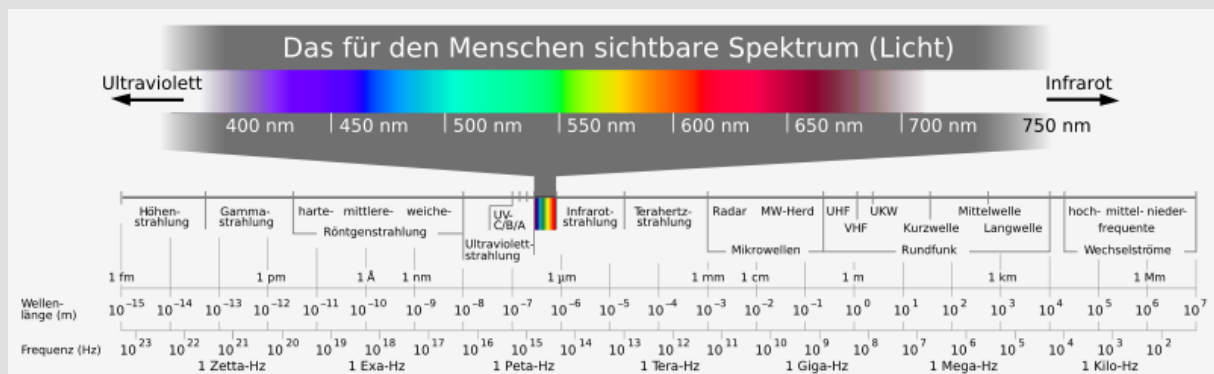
Das für den Menschen sichtbare Spektrum (Licht)

Ultraviolett

Infrarot

400 nm | 450 nm | 500 nm | 550 nm | 600 nm | 650 nm | 700 nm | 750 nm

Höhenstrahlung

Gammastrahlung

harte- mittlere- weiche- Röntgenstrahlung

UV-C/B/A

Ultraviolettstrahlung

Infrarotstrahlung

Terahertzstrahlung

Radar MW-Herd

Mikrowellen

UHF VHF

UKW

Kurzwelle

Mittelwelle

Langwelle

Rundfunk

hoch- mittel- niederfrequente

Wechselströme

1 fm 1 pm 1 Å 1 nm 1 µm 1 mm 1 cm 1 m 1 km 1 Mm

Wellenlänge (m) $10^{-15}$ $10^{-14}$ $10^{-13}$ $10^{-12}$ $10^{-11}$ $10^{-10}$ $10^{-9}$ $10^{-8}$ $10^{-7}$ $10^{-6}$ $10^{-5}$ $10^{-4}$ $10^{-3}$ $10^{-2}$ $10^{-1}$ $10^{0}$ $10^{1}$ $10^{2}$ $10^{3}$ $10^{4}$ $10^{5}$ $10^{6}$ $10^{7}$

Frequenz (Hz) $10^{23}$ $10^{22}$ $10^{21}$ $10^{20}$ $10^{19}$ $10^{18}$ $10^{17}$ $10^{16}$ $10^{15}$ $10^{14}$ $10^{13}$ $10^{12}$ $10^{11}$ $10^{10}$ $10^{9}$ $10^{8}$ $10^{7}$ $10^{6}$ $10^{5}$ $10^{4}$ $10^{3}$ $10^{2}$

1 Zetta-Hz 1 Exa-Hz 1 Peta-Hz 1 Tera-Hz 1 Giga-Hz 1 Mega-Hz 1 Kilo-Hz